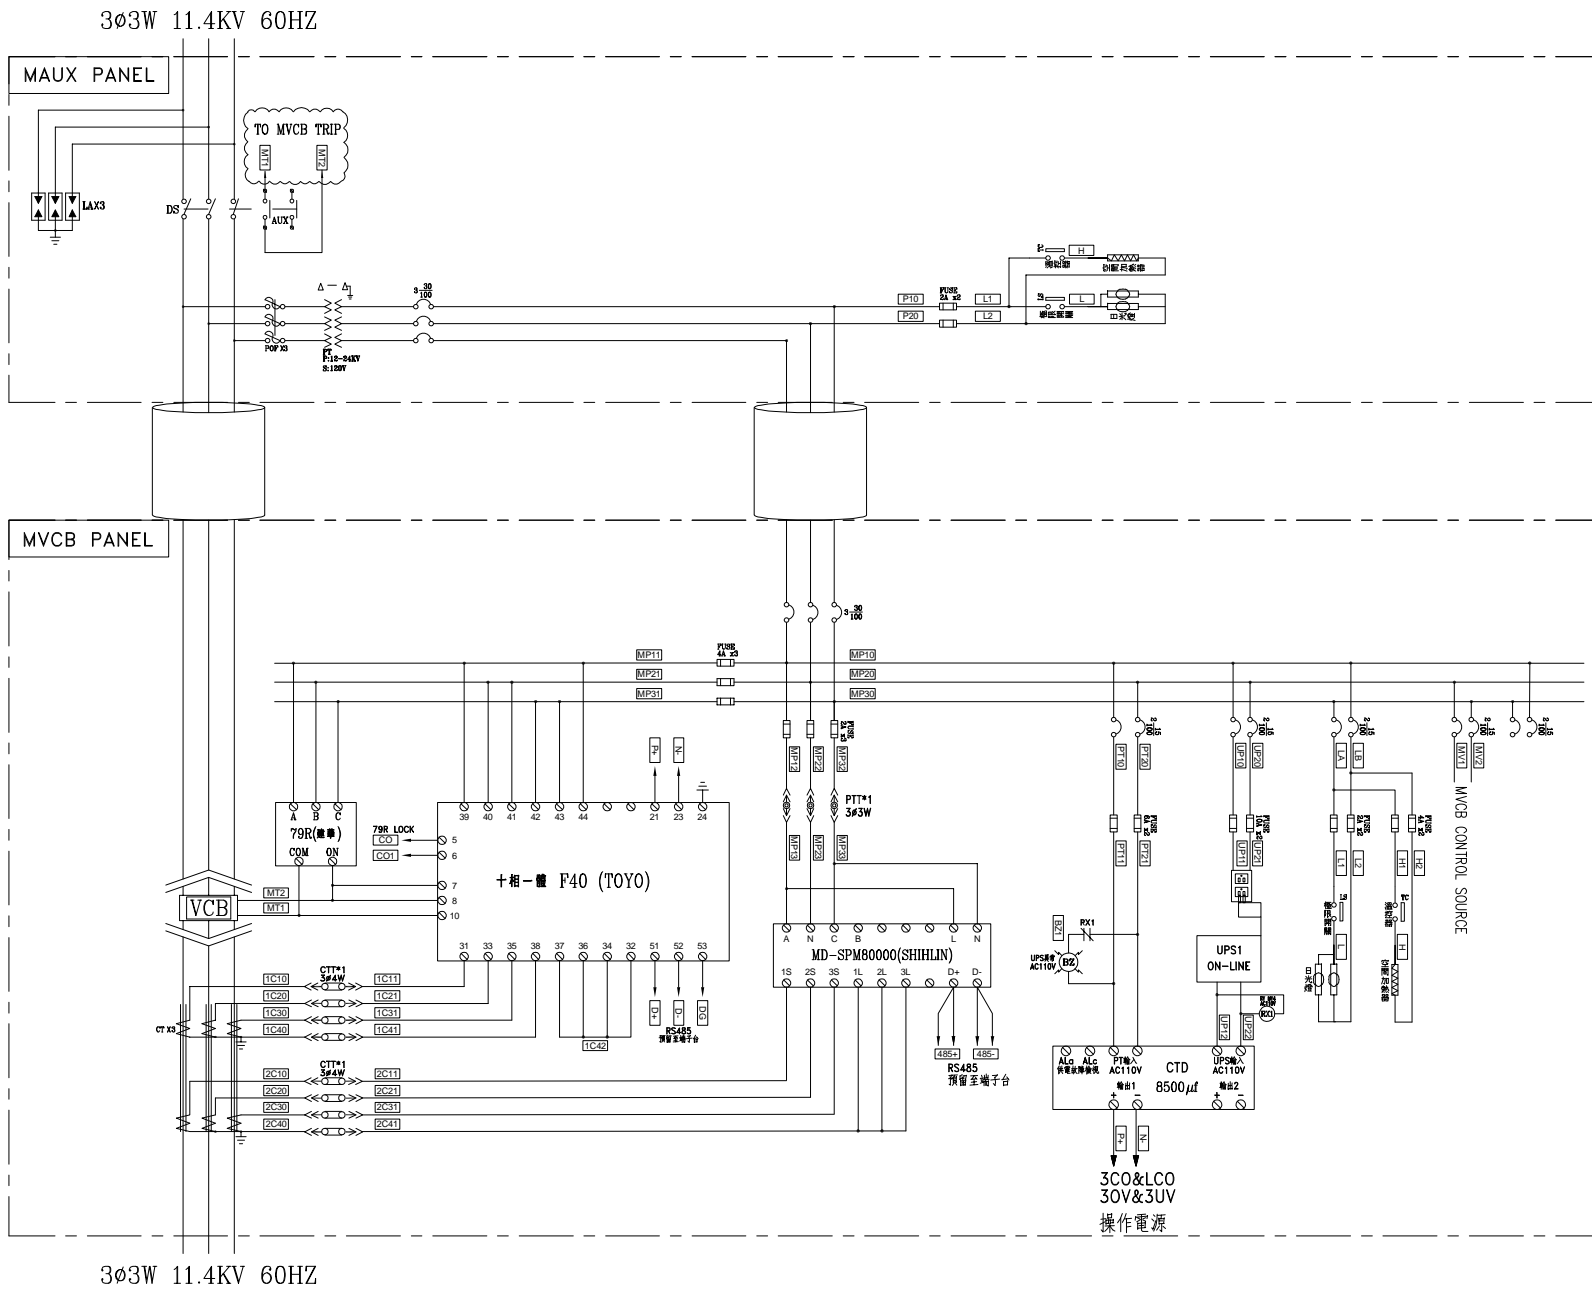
3ø3W 11.4KV 60HZ

MAUX PANEL

TO MVCB TRIP

MT1 MT2

LAX3

DS

AUX

Δ — Δ

3-$\frac{30}{100}$

POF X3

PT
P:12-24KV
S:120V

P10 P20

FUSE 2A x2

L1 L2

H L

MVCB PANEL

3-$\frac{30}{100}$

MP11 MP21 MP31

FUSE 4A x3

MP10 MP20 MP30

FUSE 2A x3

MP12 MP22 MP32

PTT*1 3ø3W

MP13 MP23 MP33

P+ N-

39 40 41 42 43 44 21 23 24

A B C
79R(

COM ON

79R LOCK
CO 5
CO1 6

7
8
10

十相一體 F40 (TOYO)

MT2
MT1

VCB

31 33 35 38 37 36 34 32 51 52 53

D+ D- DG

RS485 預留至端子台

1C42

CTT*1 3ø4W

1C10 1C11
1C20 1C21
1C30 1C31
1C40 1C41

CT X3

CTT*1 3ø4W

2C10 2C11
2C20 2C21
2C30 2C31
2C40 2C41

A N C B L N

MD-SPM80000(SHIHLIN)

1S 2S 3S 1L 2L 3L D+ D-

485+ 485-

RS485 預留至端子台

PT10 PT20

PT11 PT21

BZ1 RX1

UPS異常 AC110V BZ

UP10 UP20

UP11 UP21

UPS1 ON-LINE

UP12 UP22

RX1

ALa ALc 供電故障偵視 PT輸入 AC110V CTD 8500$\mu f$ UPS輸入 AC110V

輸出1 輸出2

P+ N-

3CO&LCO
30V&3UV
操作電源

LA LB

L1 L2

L

H1 H2

H

MV1 MV2

MVCB CONTROL SOURCE

3ø3W 11.4KV 60HZ